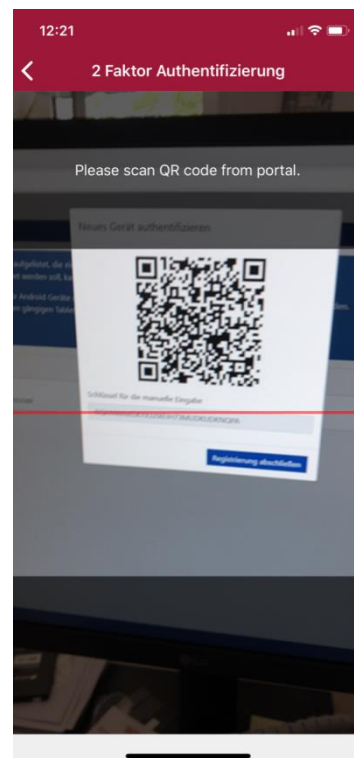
12:21

2 Faktor Authentifizierung

Please scan QR code from portal.

Neues Gerät authentifizieren

aufgelistet, die e
et werden soll, b

r Android Geräte
en gängigen Table

Schlüssel für die manuelle Eingabe

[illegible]

Registrierung abschließen